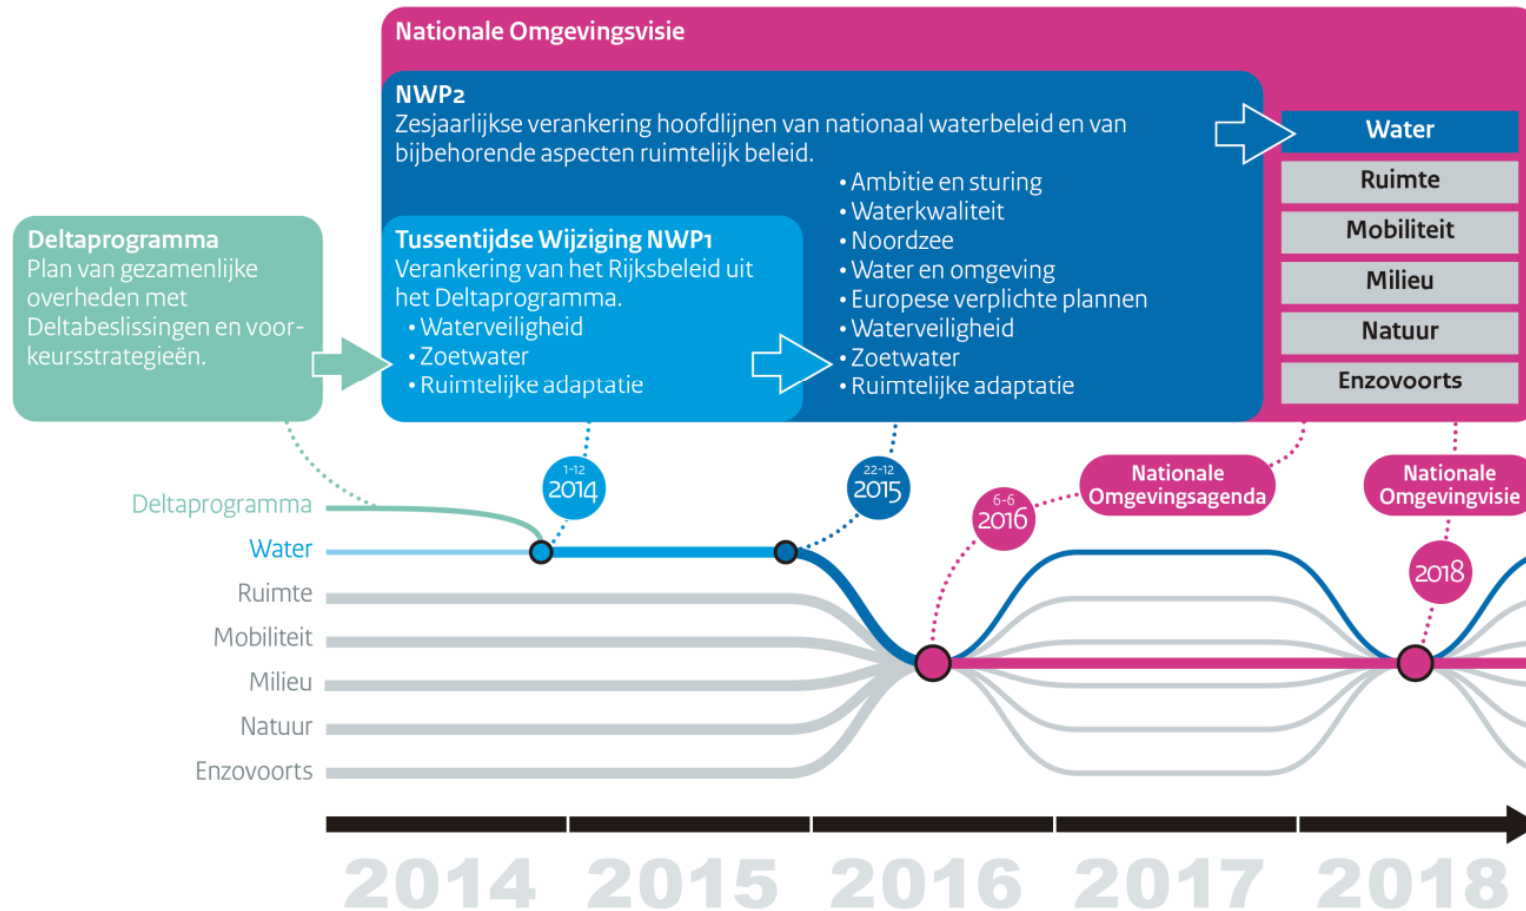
Nationale Omgevingsvisie

NWP2
Zesjaarlijkse verankering hoofdlijnen van nationaal waterbeleid en van bijbehorende aspecten ruimtelijk beleid.

• Ambitie en sturing
• Waterkwaliteit
• Noordzee
• Water en omgeving
• Europese verplichte plannen
• Waterveiligheid
• Zoetwater
• Ruimtelijke adaptatie

Water
Ruimte
Mobiliteit
Milieu
Natuur
Enzovoorts

Deltaprogramma
Plan van gezamenlijke overheden met Deltabeslissingen en voorkeursstrategieën.

Tussentijdse Wijziging NWP1
Verankering van het Rijksbeleid uit het Deltaprogramma.
• Waterveiligheid
• Zoetwater
• Ruimtelijke adaptatie

1-12 2014
22-12 2015
6-6 2016
Nationale Omgevingsagenda
Nationale Omgevingvisie
2018

Deltaprogramma
Water
Ruimte
Mobiliteit
Milieu
Natuur
Enzovoorts

2014 2015 2016 2017 2018